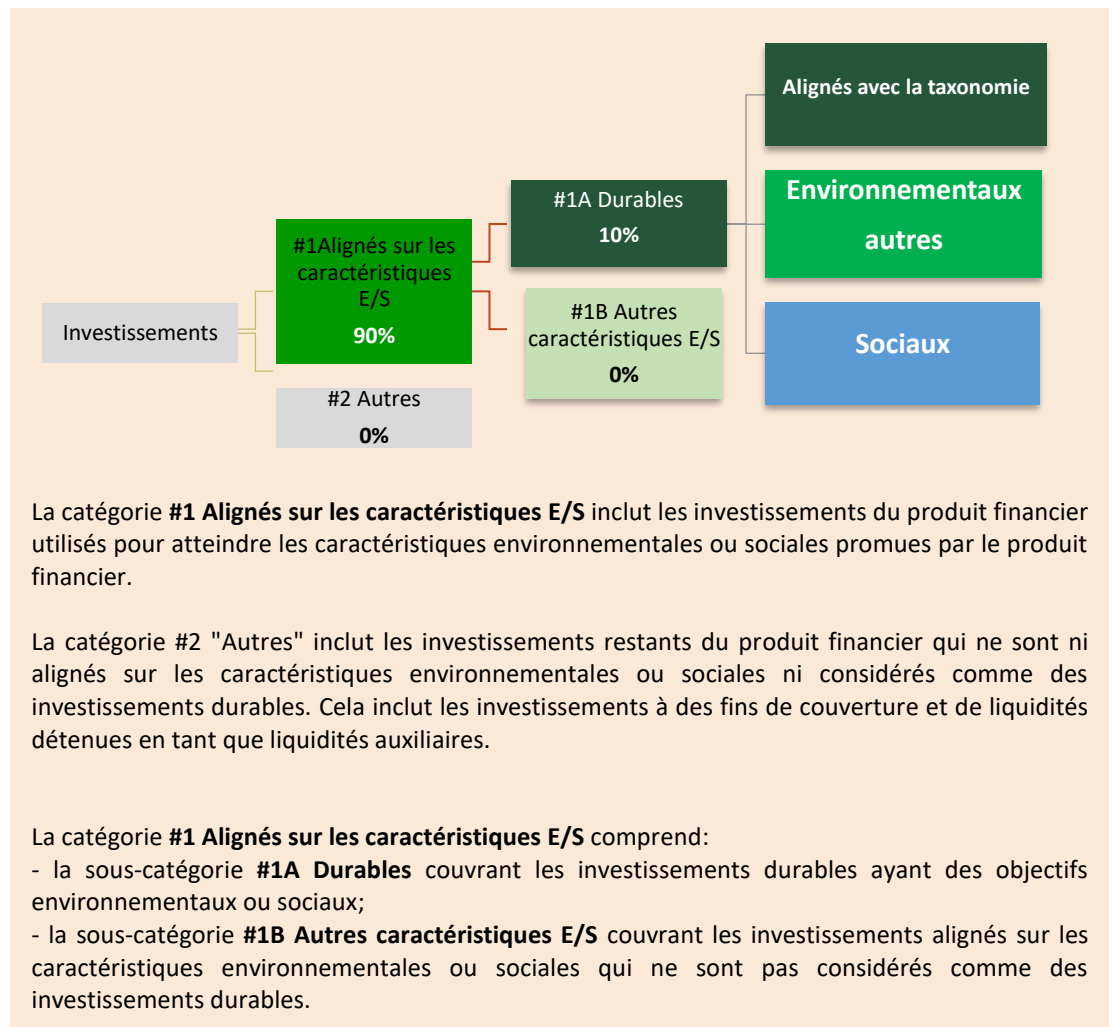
Investissements

#1Alignés sur les caractéristiques E/S
90%

#2 Autres
0%

#1A Durables
10%

#1B Autres caractéristiques E/S
0%

Alignés avec la taxonomie

Environnementaux autres

Sociaux

La catégorie **#1 Alignés sur les caractéristiques E/S** inclut les investissements du produit financier utilisés pour atteindre les caractéristiques environnementales ou sociales promues par le produit financier.

La catégorie #2 "Autres" inclut les investissements restants du produit financier qui ne sont ni alignés sur les caractéristiques environnementales ou sociales ni considérés comme des investissements durables. Cela inclut les investissements à des fins de couverture et de liquidités détenues en tant que liquidités auxiliaires.

La catégorie **#1 Alignés sur les caractéristiques E/S** comprend:
- la sous-catégorie **#1A Durables** couvrant les investissements durables ayant des objectifs environnementaux ou sociaux;
- la sous-catégorie **#1B Autres caractéristiques E/S** couvrant les investissements alignés sur les caractéristiques environnementales ou sociales qui ne sont pas considérés comme des investissements durables.